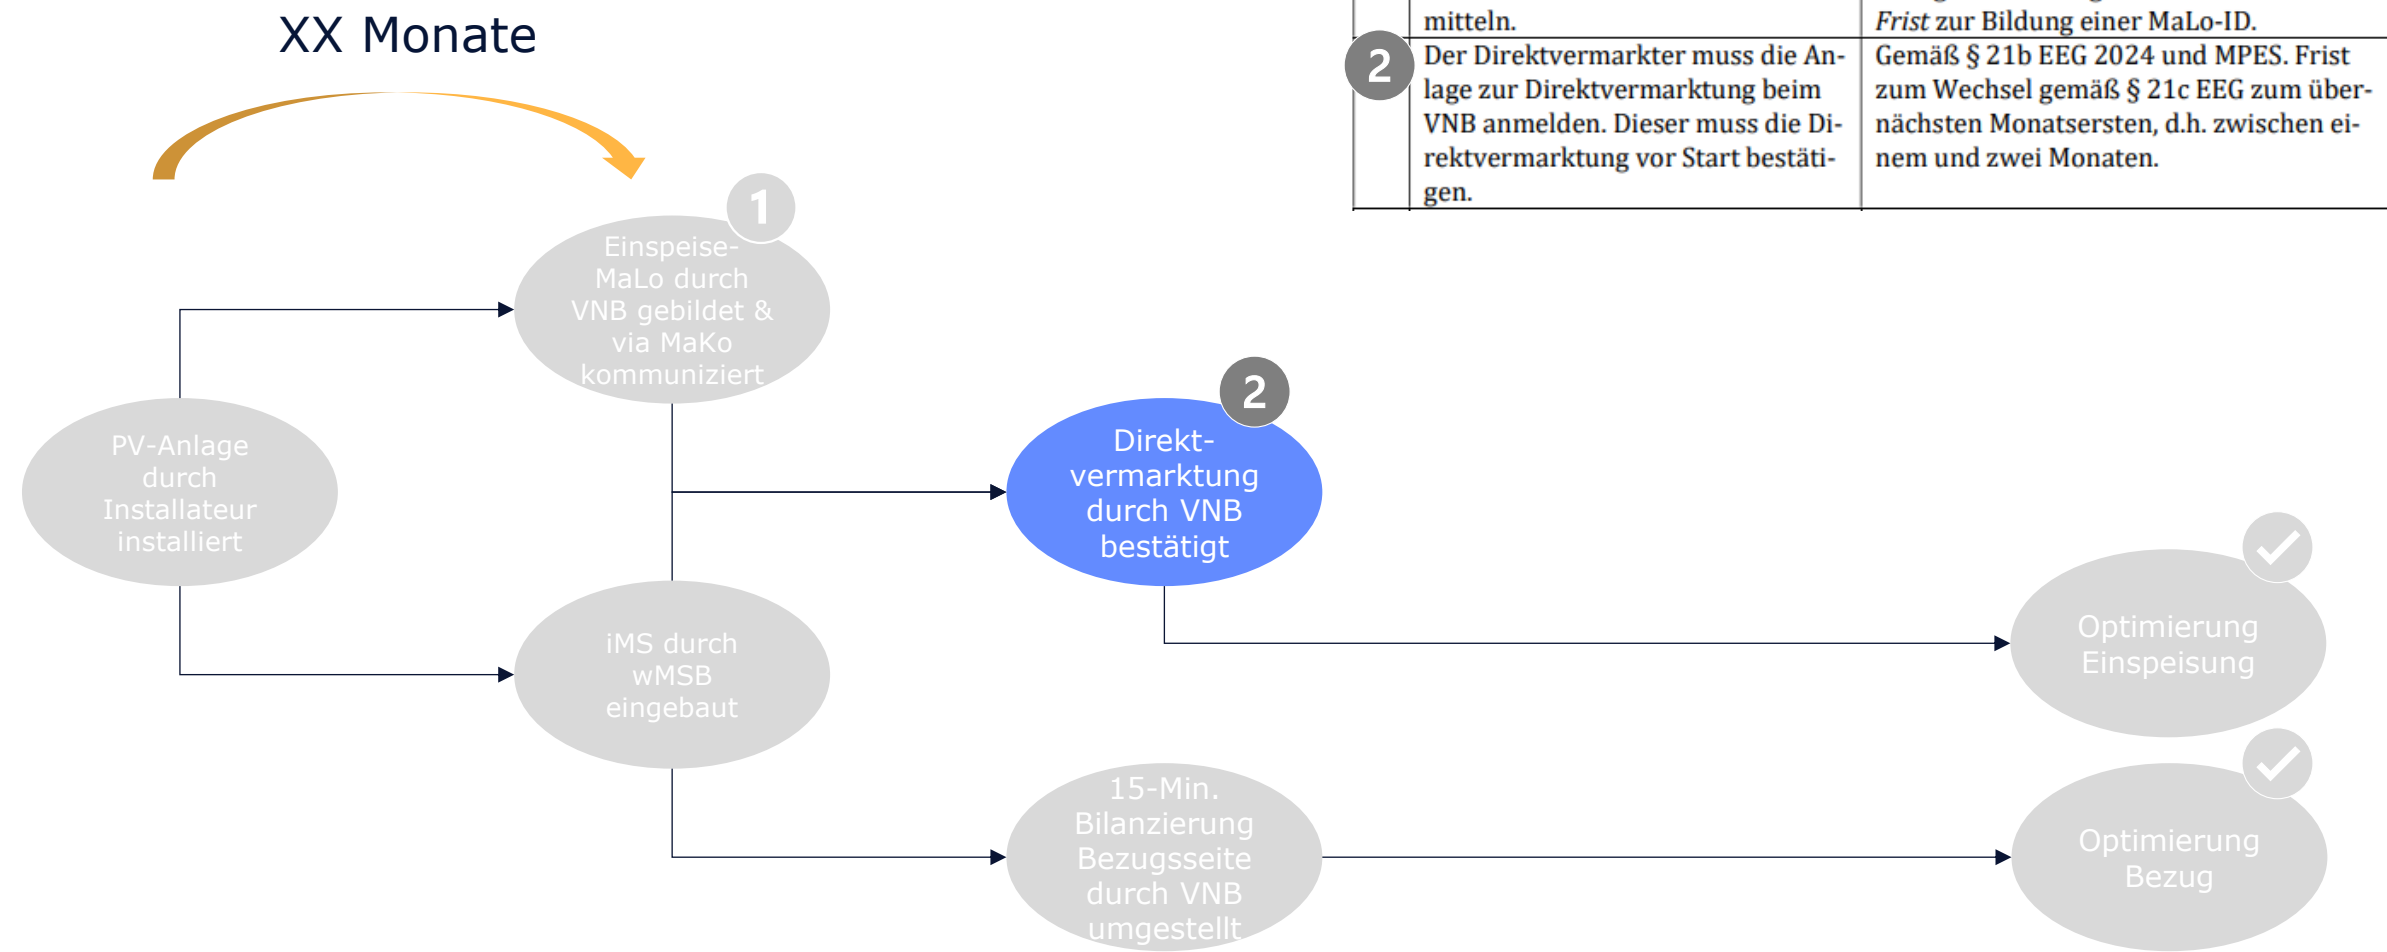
XX Monate

| | mitteln. | Frist zur Bildung einer MaLo-ID. |
|---|---|---|
| 2 | Der Direktvermarkter muss die Anlage zur Direktvermarktung beim VNB anmelden. Dieser muss die Direktvermarktung vor Start bestätigen. | Gemäß § 21b EEG 2024 und MPES. Frist zum Wechsel gemäß § 21c EEG zum übernächsten Monatsersten, d.h. zwischen einem und zwei Monaten. |

1
Einspeise-MaLo durch VNB gebildet & via MaKo kommuniziert

PV-Anlage durch Installateur installiert

2
Direktvermarktung durch VNB bestätigt

iMS durch wMSB eingebaut

Optimierung Einspeisung

15-Min. Bilanzierung Bezugsseite durch VNB umgestellt

Optimierung Bezug